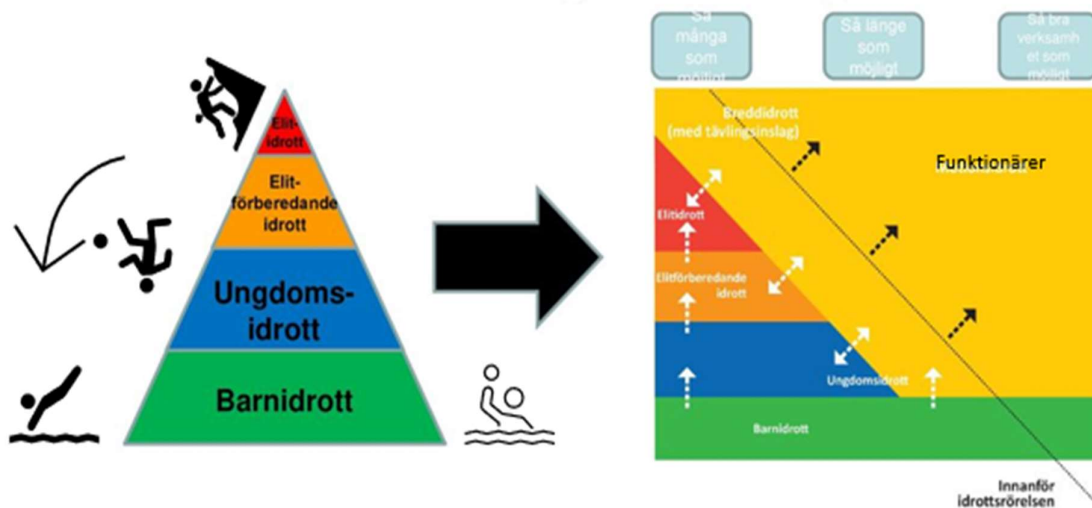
Elit-idrott

Elit-förberedande idrott

Ungdoms-idrott

Barnidrott

Så många som möjligt

Så länge som möjligt

Så bra verksamhet som möjligt

Breddidrott (med tävlingsinslag)

Funktionärer

Elitidrott

Elitförberedande idrott

Ungdomsidrott

Barnidrott

Innanför idrottsrörelsen